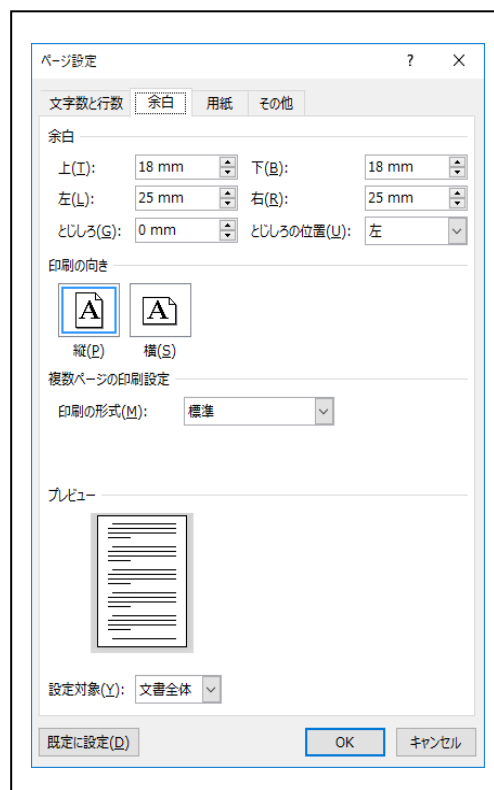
ページ設定

?

X

文字数と行数

余白

用紙

その他

余白

上(T):

18 mm

下(B):

18 mm

左(L):

25 mm

右(R):

25 mm

とじしろ(G):

0 mm

とじしろの位置(U):

左

印刷の向き

A

A

縦(P)

横(S)

複数ページの印刷設定

印刷の形式(M):

標準

プレビュー

設定対象(Y):

文書全体

既定に設定(D)

OK

キャンセル